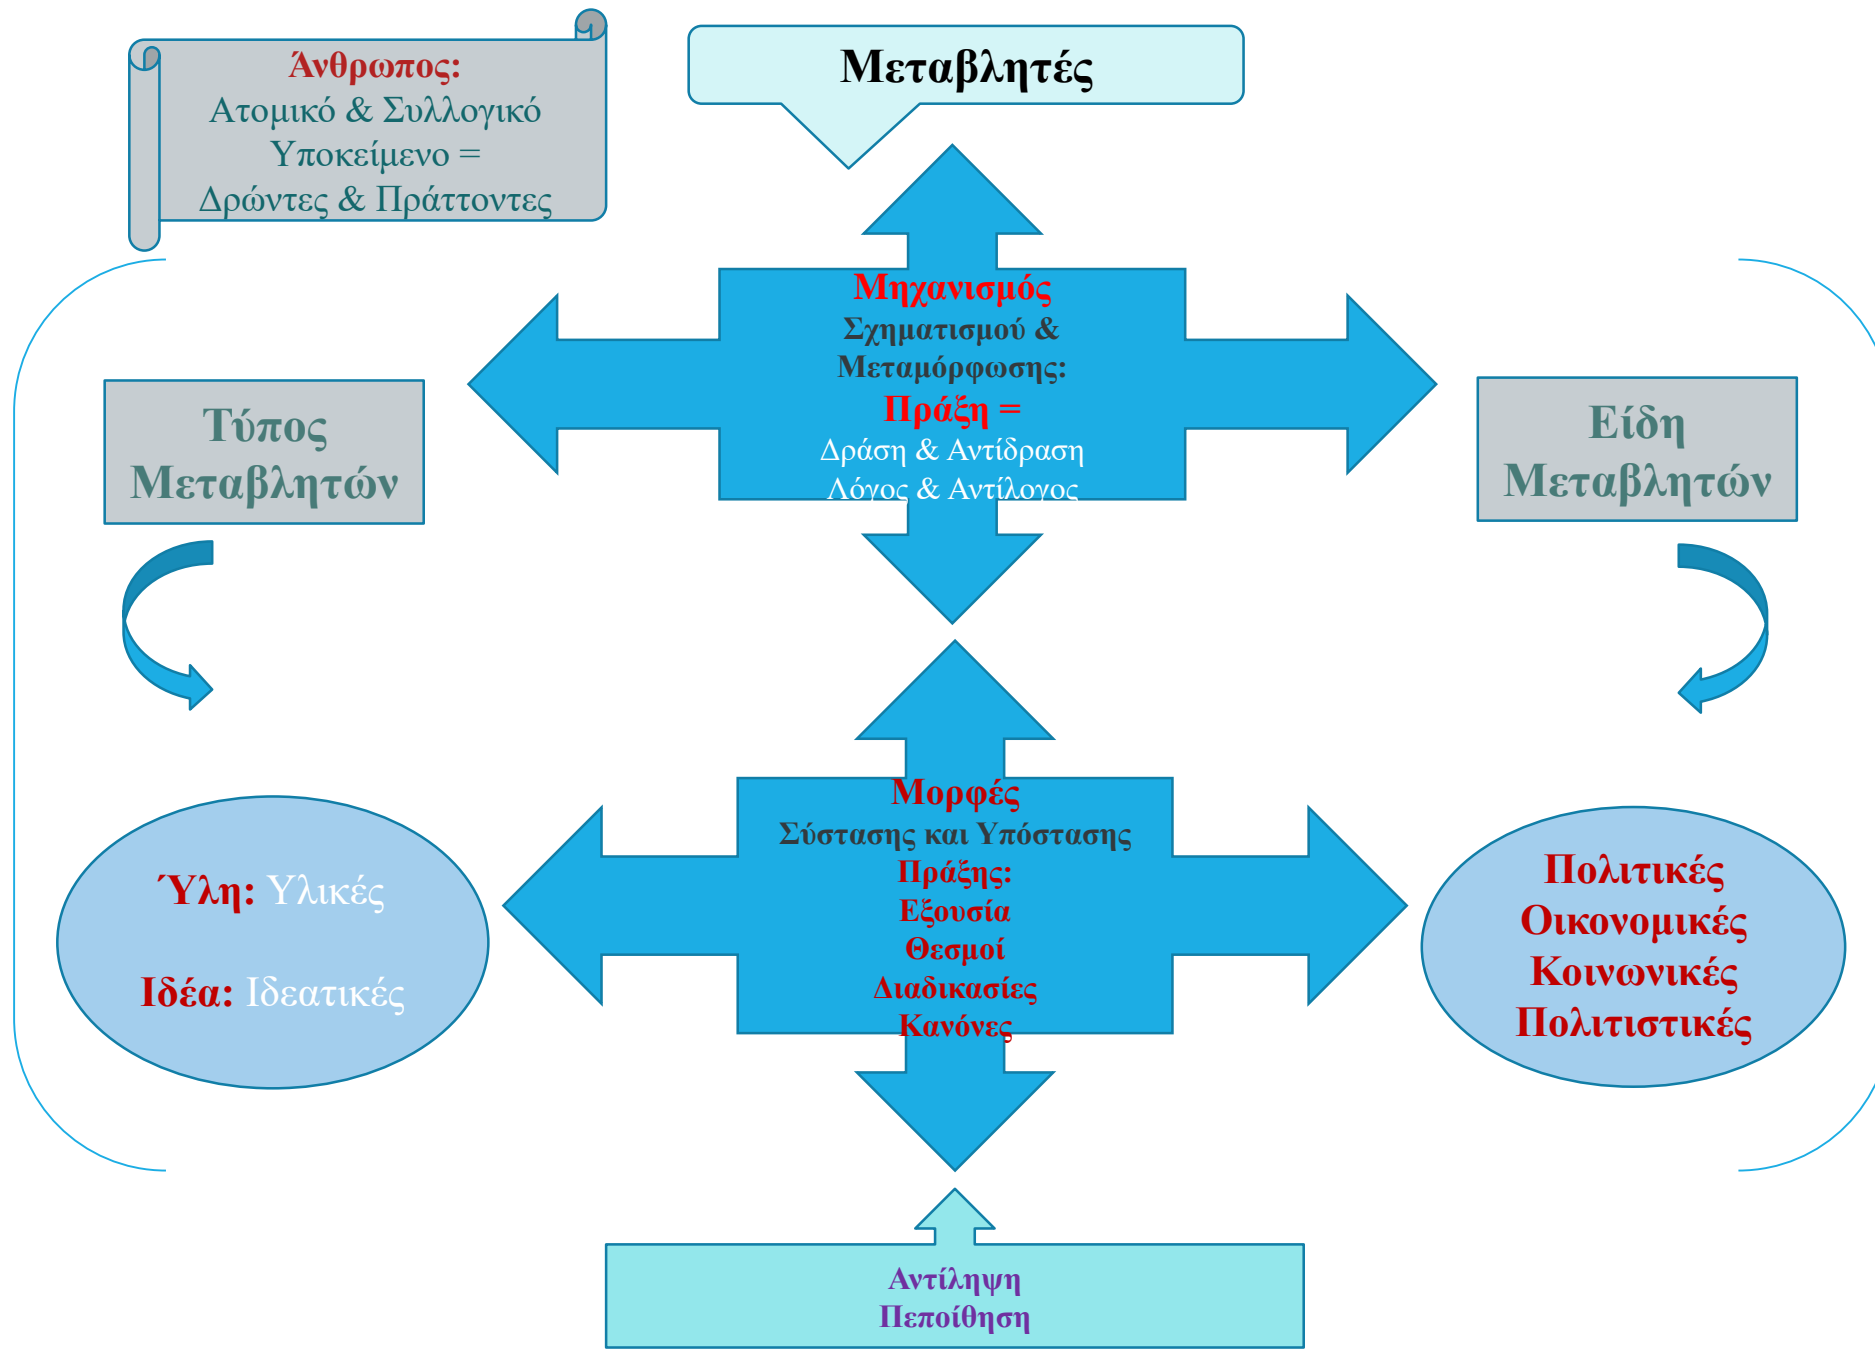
Άνθρωπος:
Ατομικό & Συλλογικό
Υποκείμενο =
Δρώντες & Πράττοντες

Μεταβλητές

Μηχανισμός
Σχηματισμού &
Μεταμόρφωσης:
Πράξη =
Δράση & Αντίδραση
Λόγος & Αντίλογος

Τύπος
Μεταβλητών

Είδη
Μεταβλητών

Ύλη: Υλικές

Ιδέα: Ιδεατικές

Μορφές
Σύστασης και Υπόστασης
Πράξης:
Εξουσία
Θεσμοί
Διαδικασίες
Κανόνες

Πολιτικές
Οικονομικές
Κοινωνικές
Πολιτιστικές

Αντίληψη
Πεποίθηση